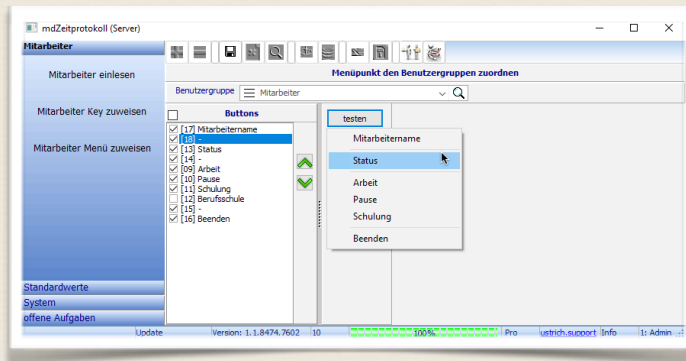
mdZeitprotokoll (Server)

Mitarbeiter

Mitarbeiter einlesen

Mitarbeiter Key zuweisen

Mitarbeiter Menü zuweisen

Standardwerte
System
offene Aufgaben

Menüpunkt den Benutzergruppen zuordnen

Benutzergruppe
Mitarbeiter

Buttons
[17] Mitarbeitername
[18] -
[13] Status
[14] -
[09] Arbeit
[10] Pause
[11] Schulung
[12] Berufsschule
[15] -
[16] Beenden

testen

Mitarbeitername
Status
Arbeit
Pause
Schulung
Beenden

Update | Version: 1.1.8474.7602 | 10 | 100% | Pro | ustrich.support | Info | 1: Admin